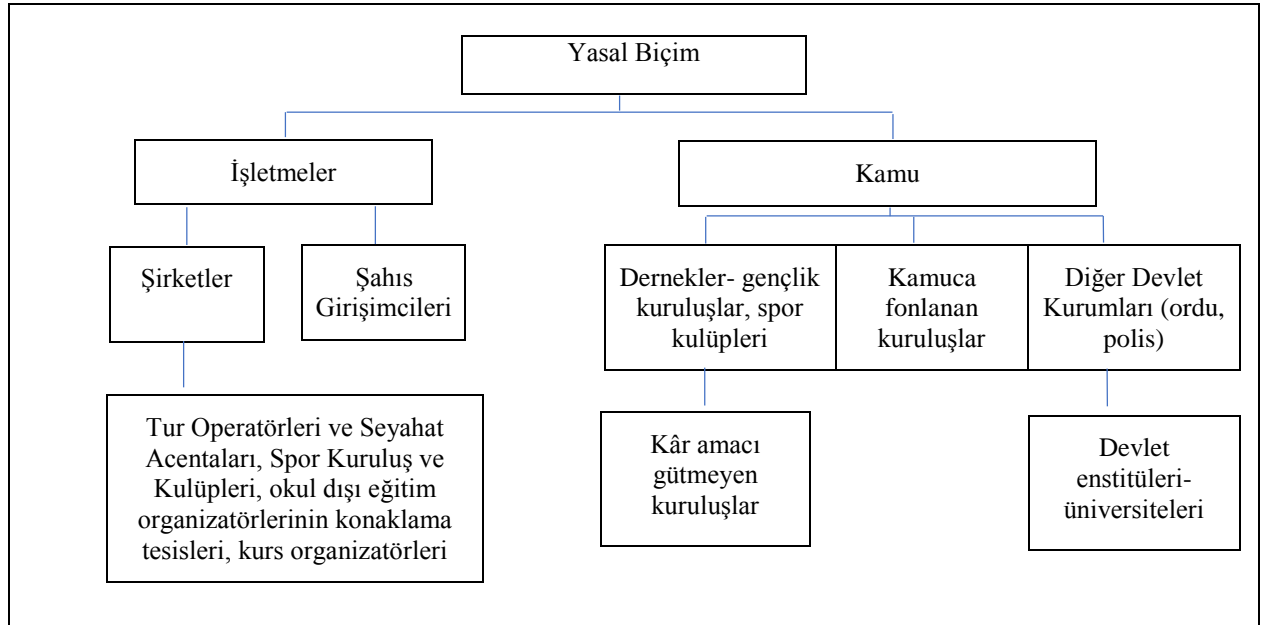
Yasal Biçim

İşletmeler

Kamu

Şirketler

Şahıs Girişimcileri

Dernekler- gençlik kuruluşlar, spor kulüpleri

Kamuca fonlanan kuruluşlar

Diğer Devlet Kurumları (ordu, polis)

Tur Operatörleri ve Seyahat Acentaları, Spor Kuruluş ve Kulüpleri, okul dışı eğitim organizatörlerinin konaklama tesisleri, kurs organizatörleri

Kâr amacı gütmeyen kuruluşlar

Devlet enstitüleri-üniversiteleri